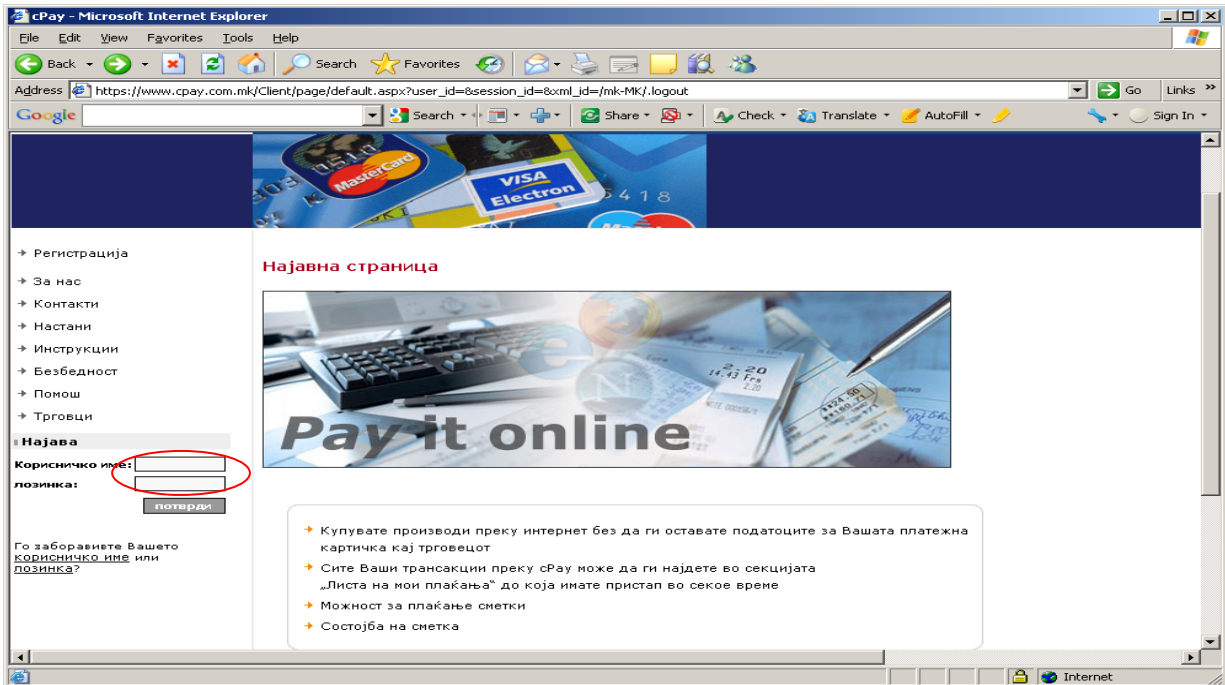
cPay - Microsoft Internet Explorer

File Edit View Favorites Tools Help

Back Search Favorites

Address https://www.cpay.com.mk/Client/page/default.aspx?user_id=&session_id=&xml_id=/mk-MK/.logout Go Links

Google Search Share Check Translate AutoFill Sign In

MasterCard VISA Electron 5418

Регистрација

За нас

Контакти

Настани

Инструкции

Безбедност

Помош

Трговци

Најава

Корисничко име:

лозинка:

потврди

Го заборавивте Вашето корисничко име или лозинка?

Најавна страница

Pay it online

Купувате производи преку интернет без да ги оставате податоците за Вашата платежна картичка кај трговецот

Сите Ваши трансакции преку cPay може да ги најдете во секцијата „Листа на мои плаќања" до која имате пристап во секое време

Можност за плаќање сметки

Состојба на сметка

Internet